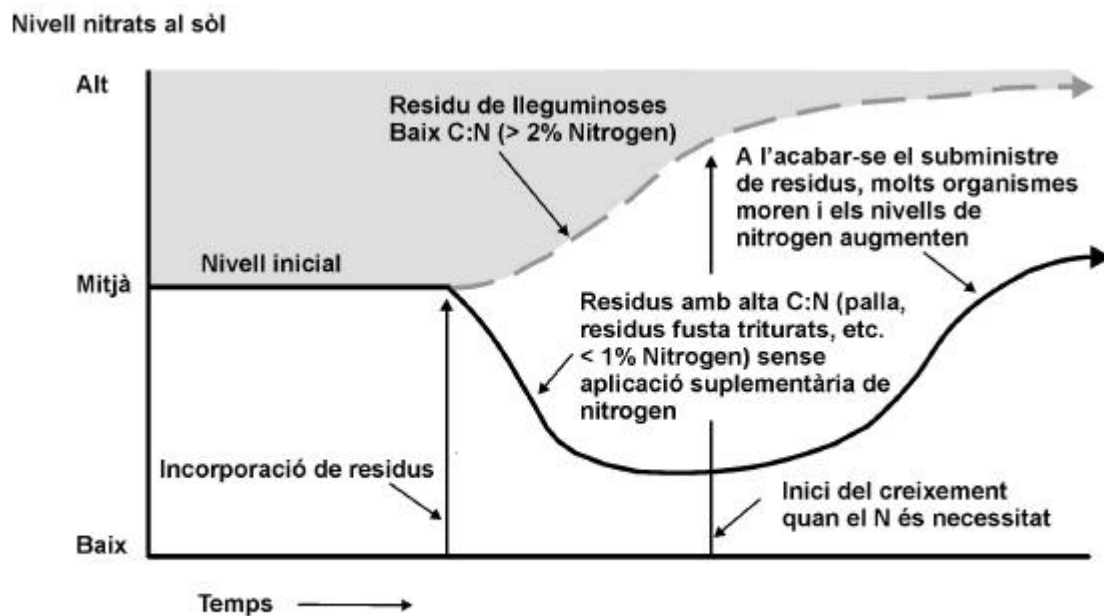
Nivell nitrats al sòl

Alt

Residu de lleguminoses
Baix C:N (> 2% Nitrogen)

A l'acabar-se el subministre de residus, molts organismes moren i els nivells de nitrogen augmenten

Nivell inicial

Mitjà

Residus amb alta C:N (palla, residus fusta triturats, etc. < 1% Nitrogen) sense aplicació suplementària de nitrogen

Incorporació de residus

Inici del creixement quan el N és necessitat

Baix

Temps